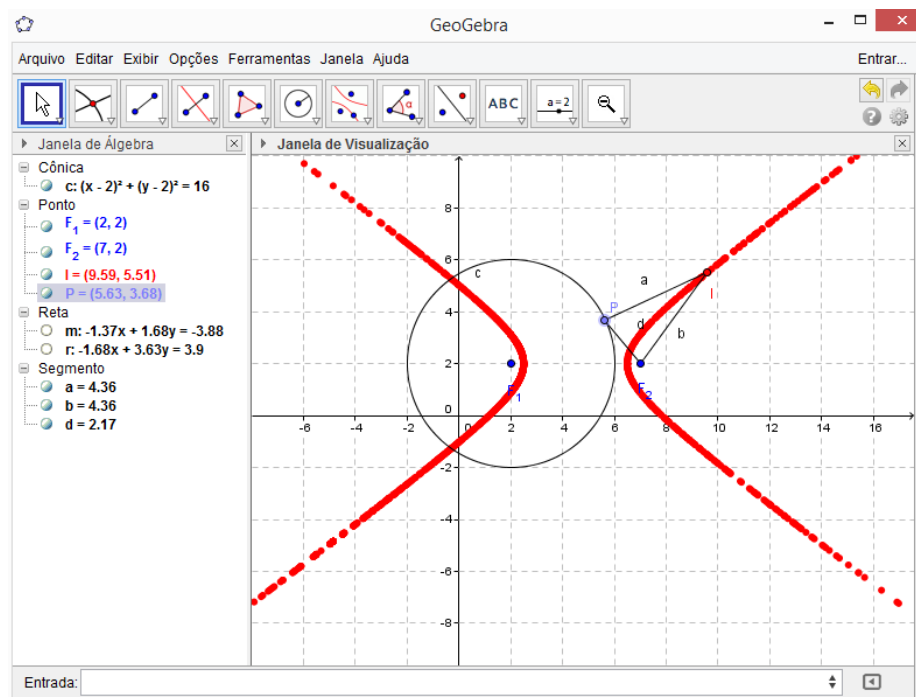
GeoGebra

Arquivo Editar Exibir Opções Ferramentas Janela Ajuda

Entrar...

ABC

a = 2

Janela de Álgebra

Cônica

c: $(x - 2)^2 + (y - 2)^2 = 16$

Ponto

$F_1 = (2, 2)$

$F_2 = (7, 2)$

I = (9.59, 5.51)

P = (5.63, 3.68)

Reta

m: -1.37x + 1.68y = -3.88

r: -1.68x + 3.63y = 3.9

Segmento

a = 4.36

b = 4.36

d = 2.17

Janela de Visualização

8

6

4

2

0

-2

-4

-6

-8

-6 -4 -2 0 2 4 6 8 10 12 14 16

c

P

a

I

d

b

$F_1$

$F_2$

Entrada: